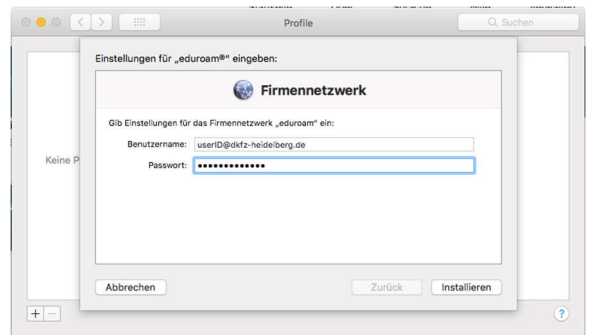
Profile

Suchen

Einstellungen für „eduroam®" eingeben:

Firmennetzwerk

Gib Einstellungen für das Firmennetzwerk „eduroam" ein:

Benutzername: userID@dkfz-heidelberg.de

Passwort: ••••••••••••••

Keine P

Abbrechen

Zurück

Installieren

+ −

?